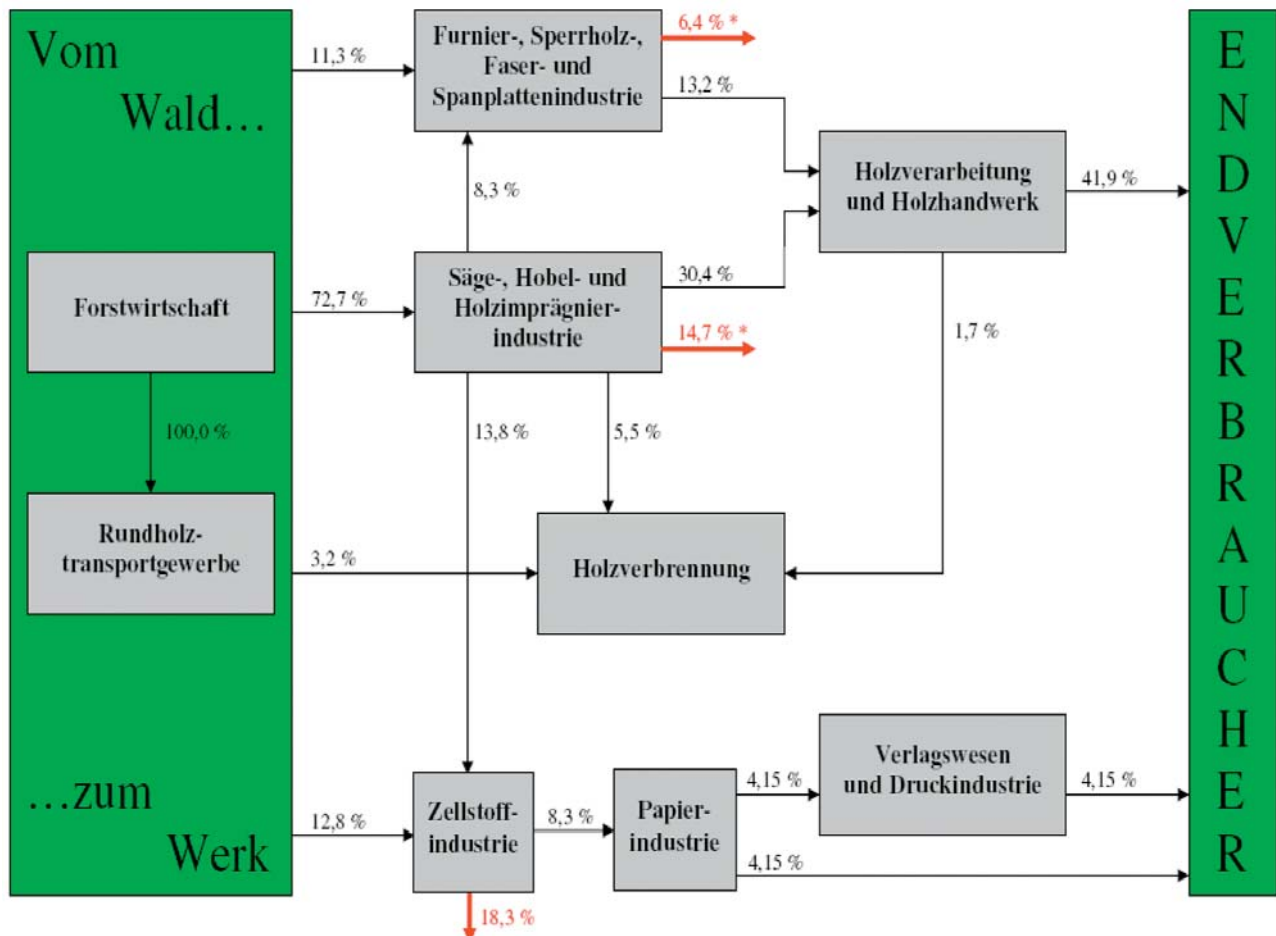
Vom Wald…

Forstwirtschaft

100,0 %

Rundholztransportgewerbe

…zum Werk

11,3 %

Furnier-, Sperrholz-, Faser- und Spanplattenindustrie

6,4 % *

13,2 %

8,3 %

72,7 %

Säge-, Hobel- und Holzimprägnierindustrie

30,4 %

14,7 % *

Holzverarbeitung und Holzhandwerk

41,9 %

1,7 %

13,8 %

5,5 %

3,2 %

Holzverbrennung

12,8 %

Zellstoffindustrie

8,3 %

Papierindustrie

4,15 %

Verlagswesen und Druckindustrie

4,15 %

4,15 %

18,3 %

ENDVERBRAUCHER